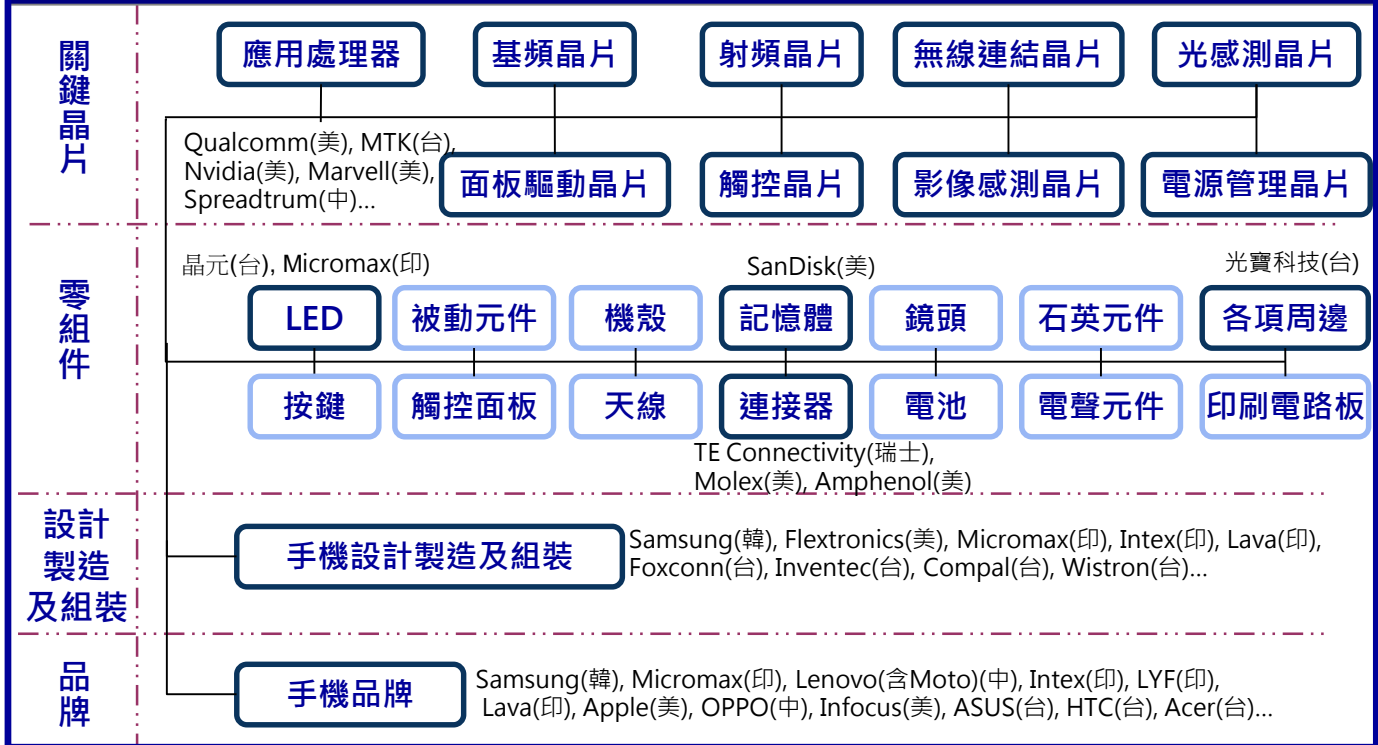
關鍵晶片

應用處理器
基頻晶片
射頻晶片
無線連結晶片
光感測晶片

Qualcomm(美), MTK(台), Nvidia(美), Marvell(美), Spreadtrum(中)...

面板驅動晶片
觸控晶片
影像感測晶片
電源管理晶片

零組件

晶元(台), Micromax(印)
SanDisk(美)
光寶科技(台)

LED
被動元件
機殼
記憶體
鏡頭
石英元件
各項周邊

按鍵
觸控面板
天線
連接器
電池
電聲元件
印刷電路板

TE Connectivity(瑞士), Molex(美), Amphenol(美)

設計製造及組裝

手機設計製造及組裝

Samsung(韓), Flextronics(美), Micromax(印), Intex(印), Lava(印), Foxconn(台), Inventec(台), Compal(台), Wistron(台)...

品牌

手機品牌

Samsung(韓), Micromax(印), Lenovo(含Moto)(中), Intex(印), LYF(印), Lava(印), Apple(美), OPPO(中), Infocus(美), ASUS(台), HTC(台), Acer(台)...